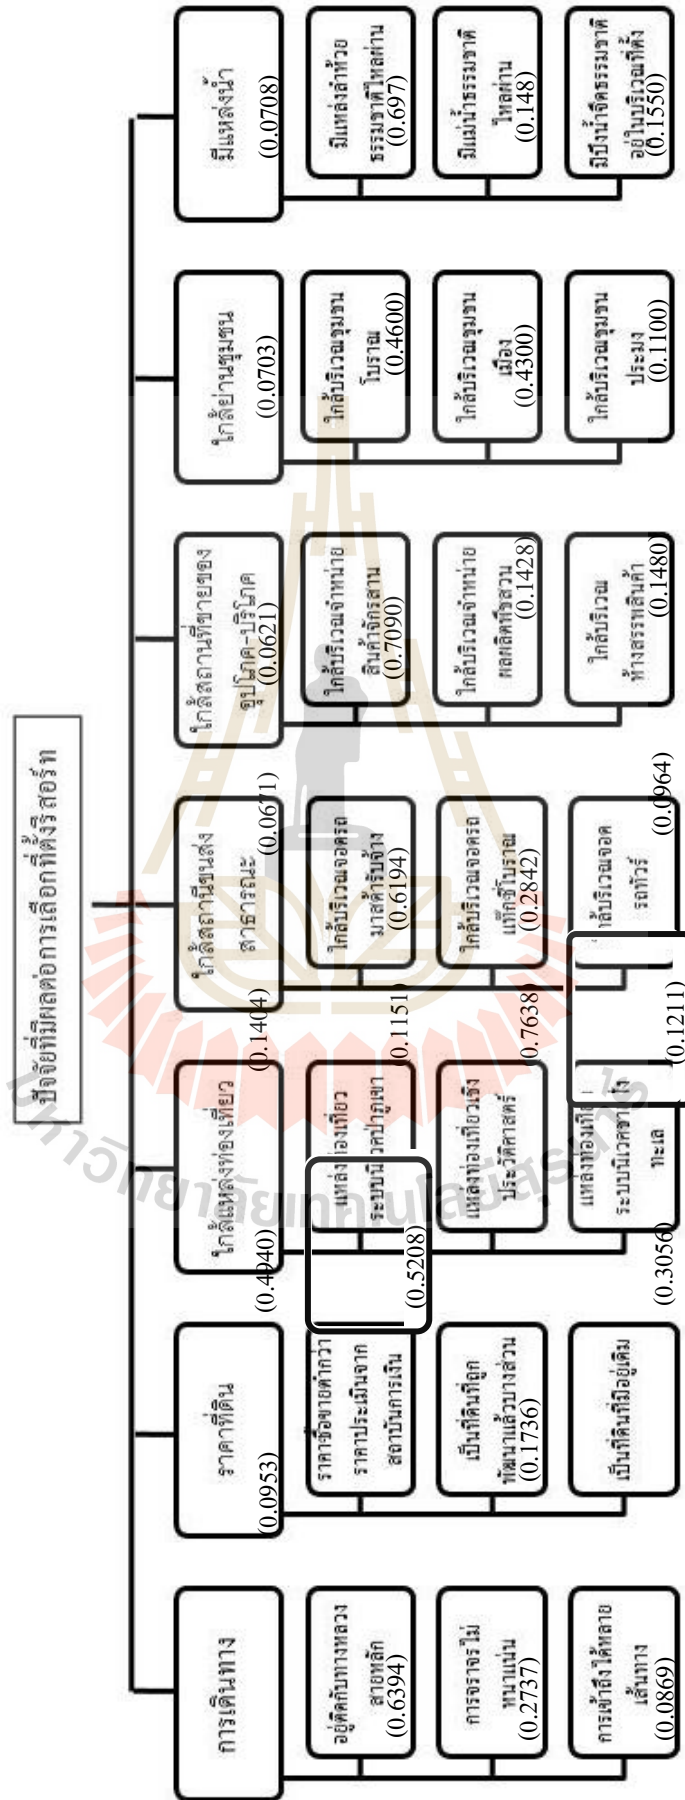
ปัจจัยที่มีผลต่อการเลือกที่ตั้งรีสอร์ท

การเดินทาง

อยู่ติดกับทางหลวงสายหลัก (0.6394)

การจราจรไม่หนาแน่น (0.2737)

การเข้าถึงได้หลายเส้นทาง (0.0869)

ราคาที่ดิน (0.0953)

ราคาซื้อขายต่ำกว่าราคาประเมินจากสถาบันการเงิน

เป็นที่ดินที่ถูกพัฒนาแล้วบางส่วน (0.1736)

เป็นที่ดินที่มีอยู่เดิม

ใกล้แหล่งท่องเที่ยว (0.4040)

แหล่งท่องเที่ยวระบบนิเวศป่าภูเขา (0.5208)

แหล่งท่องเที่ยวเชิงประวัติศาสตร์ (0.1151)

แหล่งท่องเที่ยวระบบนิเวศชายทะเล (0.3056)

ใกล้สถานีขนส่งสาธารณะ (0.1404)

ใกล้บริเวณจอดรถมาสด้ารับจ้าง (0.6194)

ใกล้บริเวณจอดรถแท็กซี่โบราณ (0.2842) (0.7638)

ใกล้บริเวณจอดรถทัวร์ (0.0964) (0.1211)

ใกล้สถานที่ขายของอุปโภค-บริโภค (0.0671) (0.0621)

ใกล้บริเวณจำหน่ายสินค้าจักรสาน (0.7090)

ใกล้บริเวณจำหน่ายผลผลิตที่สวน (0.1428)

ใกล้บริเวณห้างสรรพสินค้า (0.1480)

ใกล้ย่านชุมชน (0.0703)

ใกล้บริเวณชุมชนโบราณ (0.4600)

ใกล้บริเวณชุมชนเมือง (0.4300)

ใกล้บริเวณชุมชนประมง (0.1100)

มีแหล่งน้ำ (0.0708)

มีแหล่งลำห้วยธรรมชาติไหลผ่าน (0.697)

มีแม่น้ำธรรมชาติไหลผ่าน (0.148)

มีบึงน้ำธรรมชาติอยู่ในบริเวณที่ตั้ง (0.1550)

มหาวิทยาลัยเทคโนโลยีสุรนารี